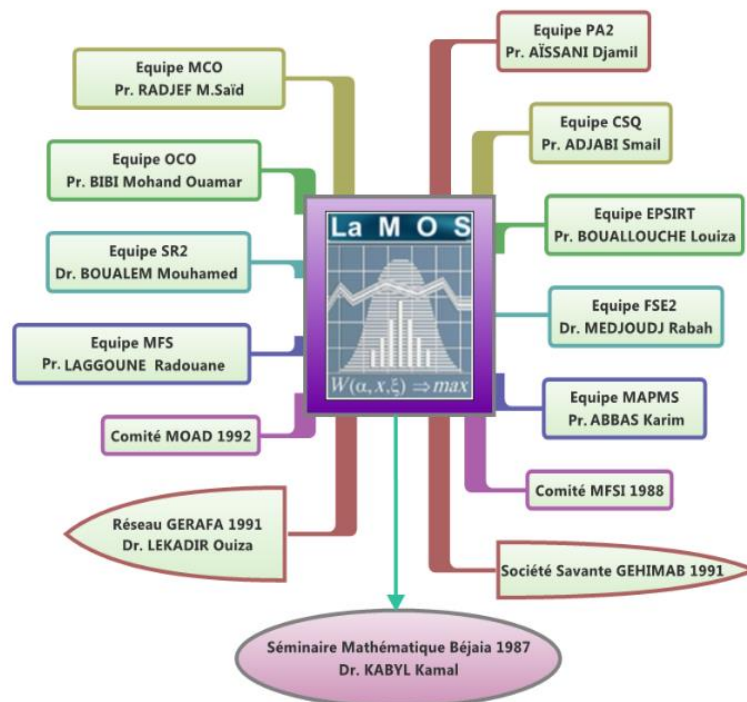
Equipe MCO
Pr. RADJEF M.Saïd

Equipe OCO
Pr. BIBI Mohand Ouamar

Equipe SR2
Dr. BOUALEM Mouhamed

Equipe MFS
Pr. LAGGOUNE Radouane

Comité MOAD 1992

Réseau GERAFA 1991
Dr. LEKADIR Ouiza

Equipe PA2
Pr. AÏSSANI Djamil

Equipe CSQ
Pr. ADJABI Smail

Equipe EPSIRT
Pr. BOUALLOUCHE Louiza

Equipe FSE2
Dr. MEDJOUDJ Rabah

Equipe MAPMS
Pr. ABBAS Karim

Comité MFSI 1988

Société Savante GEHIMAB 1991

La M O S

$W(\alpha, x, \xi) \Rightarrow max$

Séminaire Mathématique Béjaia 1987
Dr. KABYL Kamal